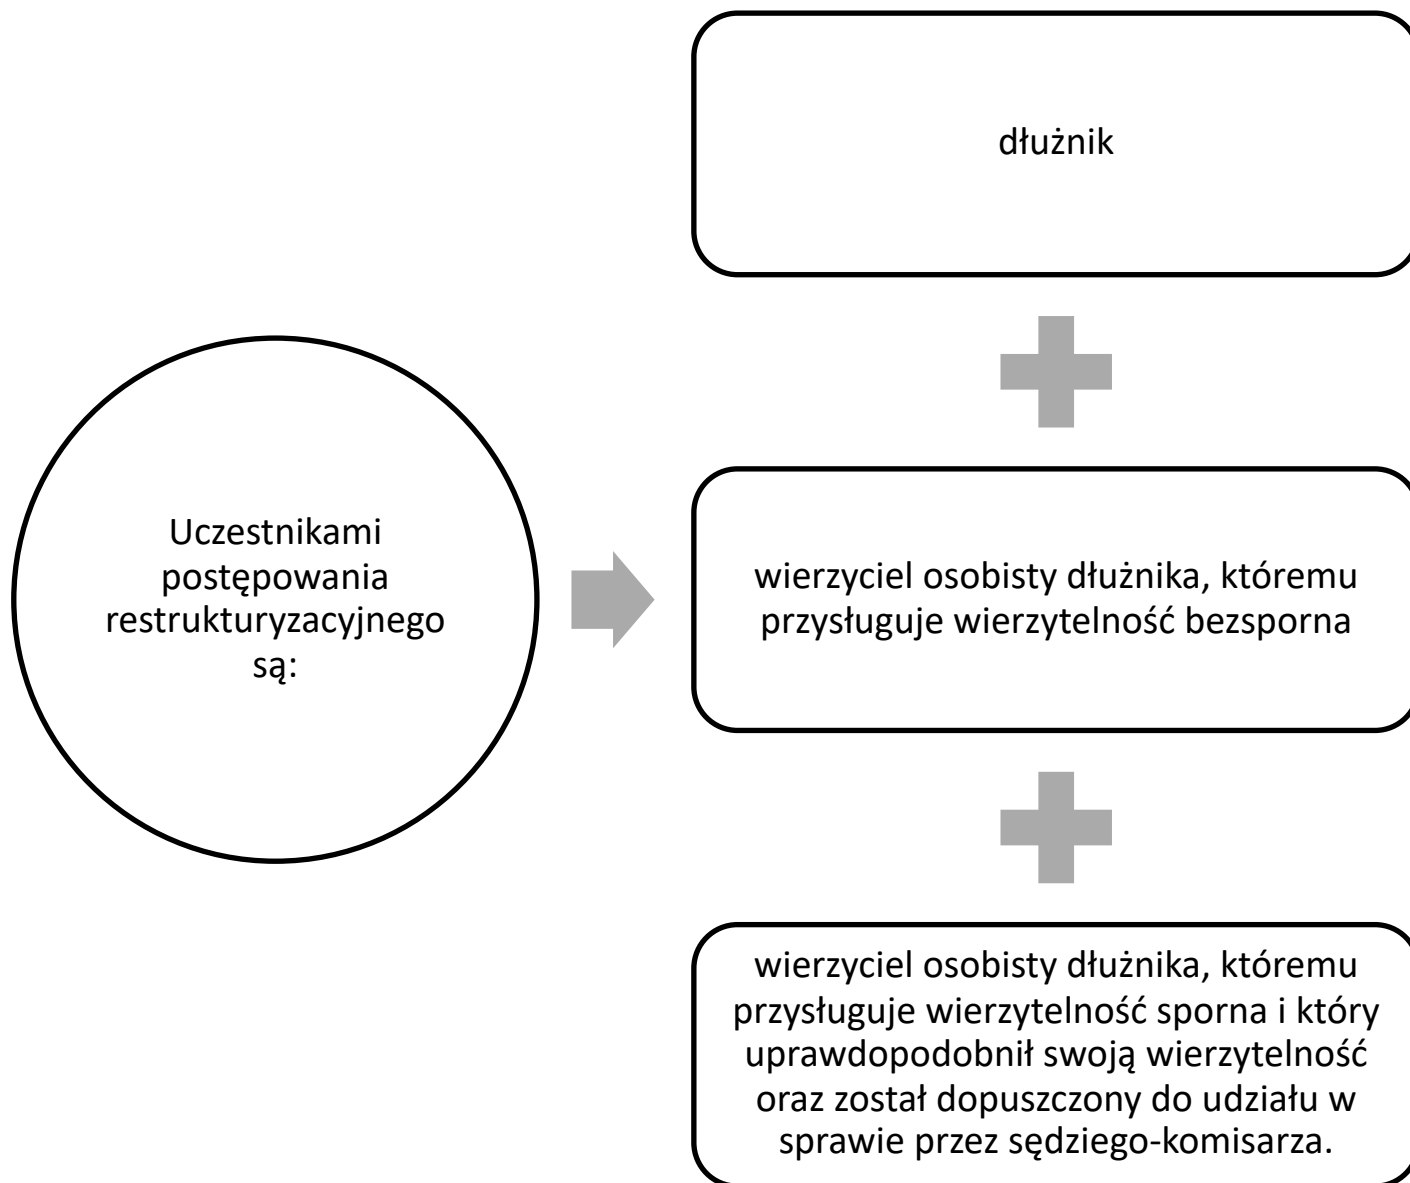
Uczestnikami postępowania restrukturyzacyjnego są:

dłużnik

wierzyciel osobisty dłużnika, któremu przysługuje wierzytelność bezsporna

wierzyciel osobisty dłużnika, któremu przysługuje wierzytelność sporna i który uprawdopodobnił swoją wierzytelność oraz został dopuszczony do udziału w sprawie przez sędziego-komisarza.